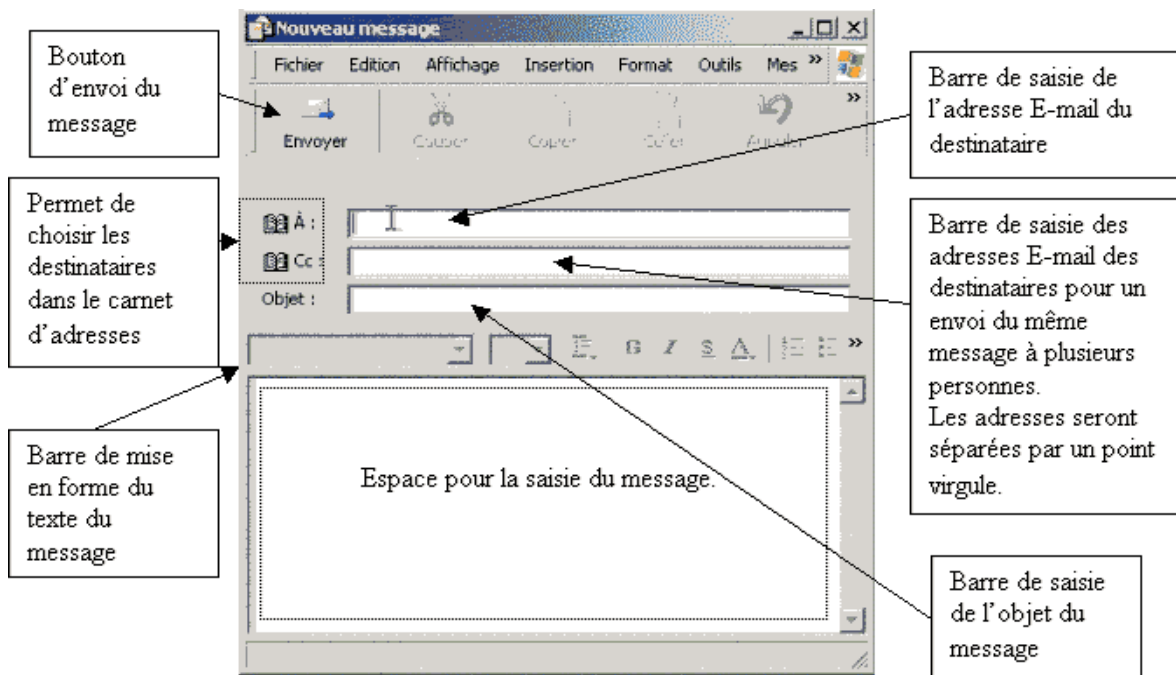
Nouveau message

Fichier Edition Affichage Insertion Format Outils Mes »

Envoyer Couper Copier Coller Annuler

À :
Cc :
Objet :

Bouton d'envoi du message

Permet de choisir les destinataires dans le carnet d'adresses

Barre de mise en forme du texte du message

Espace pour la saisie du message.

Barre de saisie de l'adresse E-mail du destinataire

Barre de saisie des adresses E-mail des destinataires pour un envoi du même message à plusieurs personnes.
Les adresses seront séparées par un point virgule.

Barre de saisie de l'objet du message